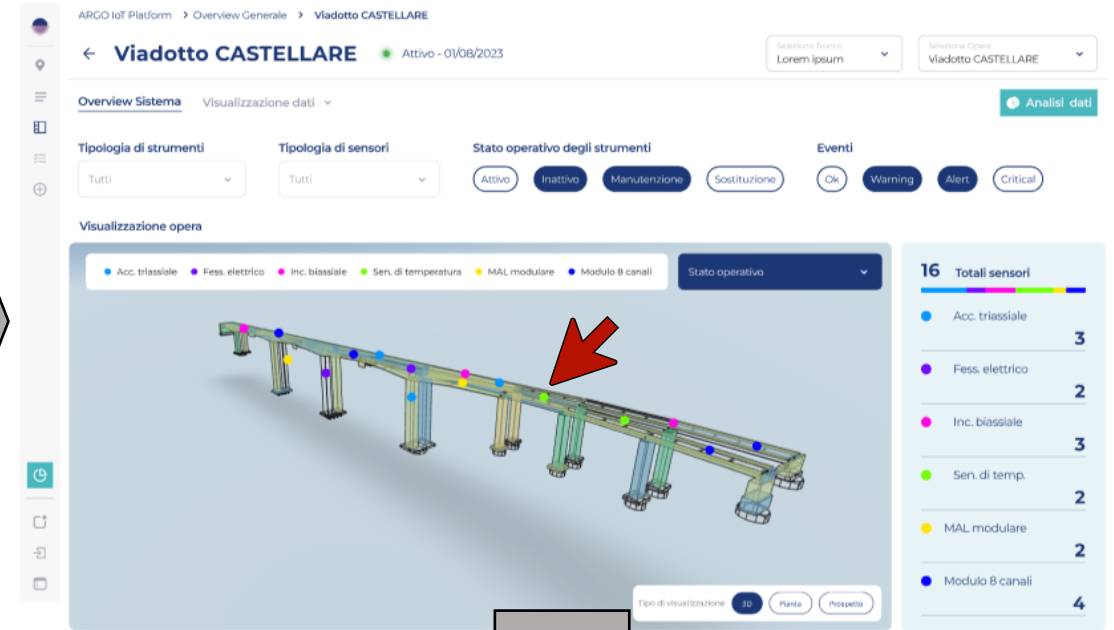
ARGO IoT Platform > Overview Generale > Viadotto CASTELLARE

← Viadotto CASTELLARE

Attivo - 01/08/2023

Seleziona Tronco
Lorem ipsum

Seleziona Opera
Viadotto CASTELLARE

Overview Sistema Visualizzazione dati

Analisi dati

Tipologia di strumenti
Tutti

Tipologia di sensori
Tutti

Stato operativo degli strumenti
Attivo Inattivo Manutenzione Sostituzione

Eventi
Ok Warning Alert Critical

Visualizzazione opera

Acc. triassiale Fess. elettrico Inc. biassiale Sen. di temperatura MAL modulare Modulo 8 canali

Stato operativo

Tipo di visualizzazione 3D Pianta Prospetto

16 Totali sensori

Acc. triassiale
3

Fess. elettrico
2

Inc. biassiale
3

Sen. di temp.
2

MAL modulare
2

Modulo 8 canali
4